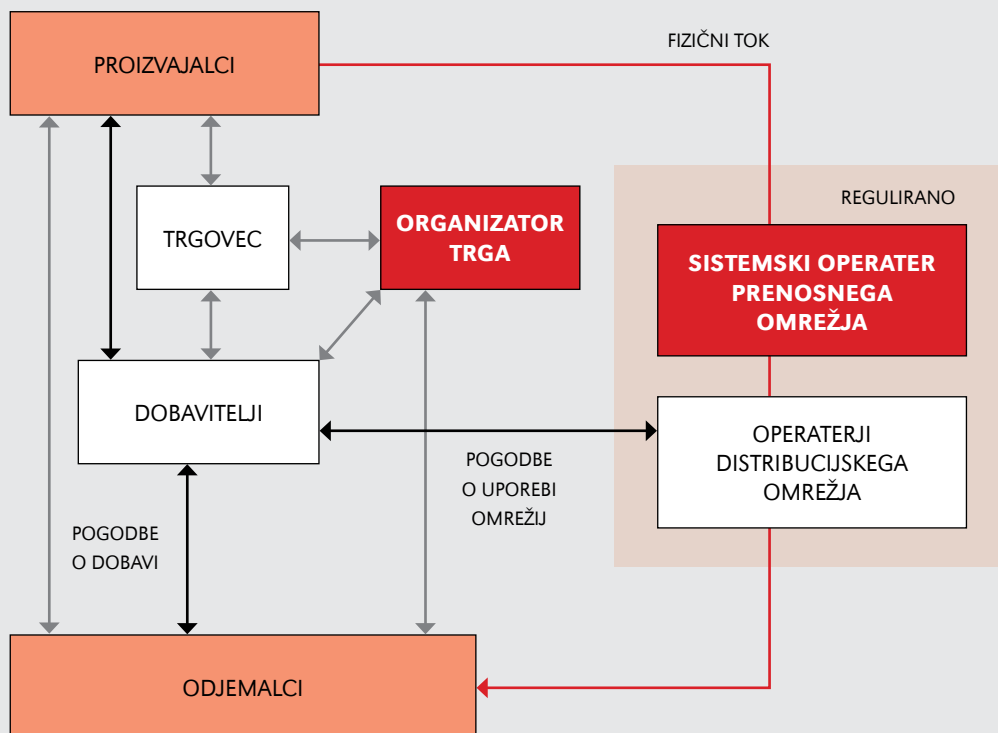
PROIZVAJALCI

FIZIČNI TOK

REGULIRANO

TRGOVEC

ORGANIZATOR TRGA

SISTEMSKI OPERATER PRENOSNEGA OMREŽJA

DOBAVITELJI

OPERATERJI DISTRIBUCIJSKEGA OMREŽJA

POGODBE O UPOREBI OMREŽIJ

POGODBE O DOBAVI

ODJEMALCI